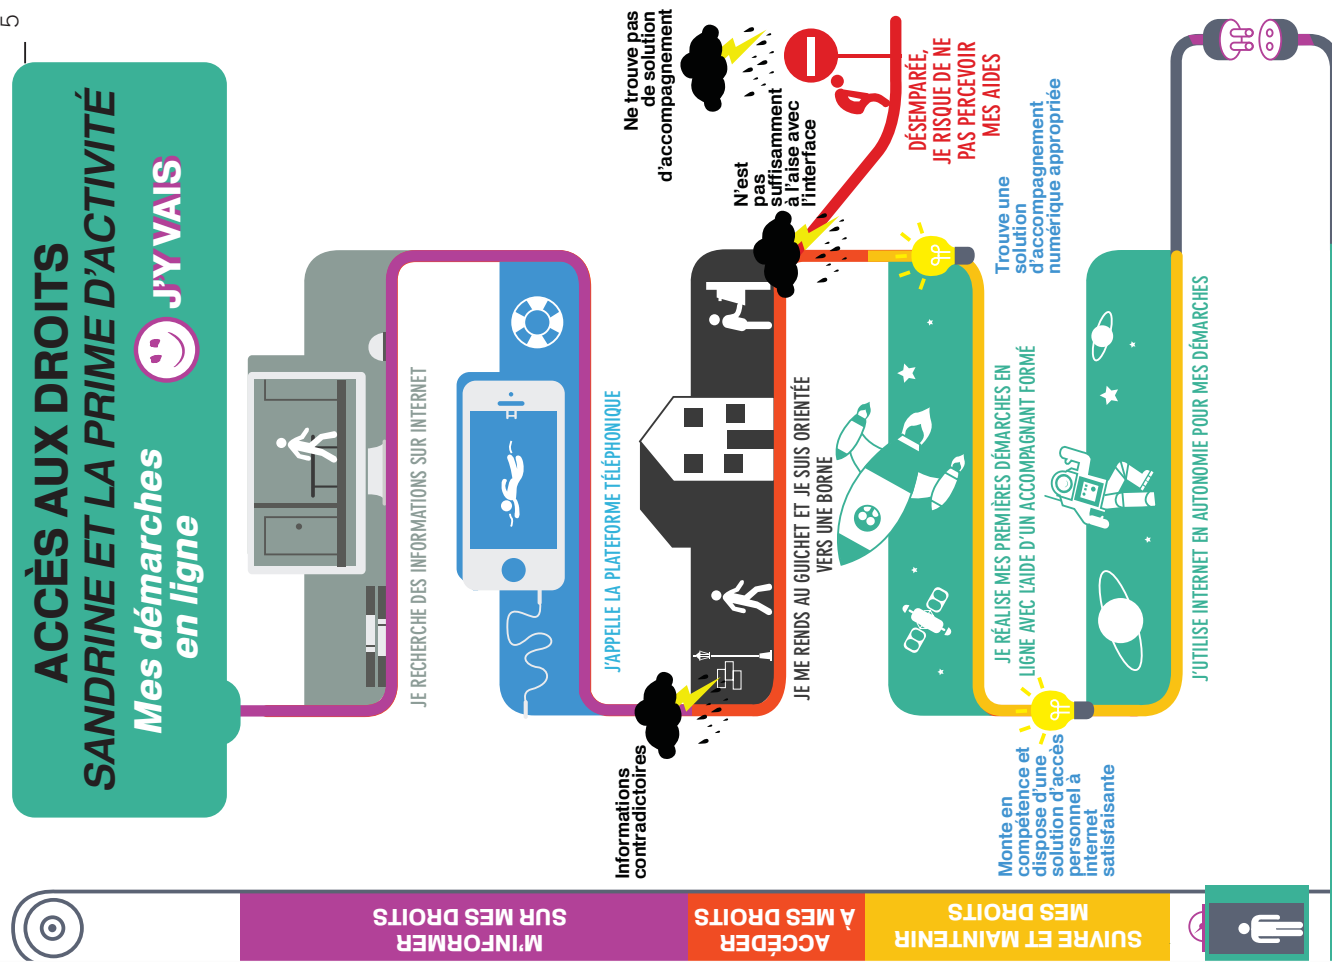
5

ACCÈS AUX DROITS
SANDRINE ET LA PRIME D'ACTIVITÉ
Mes démarches en ligne
J'Y VAIS

JE RECHERCHE DES INFORMATIONS SUR INTERNET

J'APPELLE LA PLATEFORME TÉLÉPHONIQUE

Informations contradictoires

JE ME RENDS AU GUICHET ET JE SUIS ORIENTÉE VERS UNE BORNE

N'est pas suffisamment à l'aise avec l'interface

Ne trouve pas de solution d'accompagnement

DÉSEMPARÉE, JE RISQUE DE NE PAS PERCEVOIR MES AIDES

Trouve une solution d'accompagnement numérique appropriée

JE RÉALISE MES PREMIÈRES DÉMARCHES EN LIGNE AVEC L'AIDE D'UN ACCOMPAGNANT FORMÉ

Monte en compétence et dispose d'une solution d'accès personnel à internet satisfaisante

J'UTILISE INTERNET EN AUTONOMIE POUR MES DÉMARCHES

M'INFORMER SUR MES DROITS

ACCÉDER À MES DROITS

SUIVRE ET MAINTENIR MES DROITS